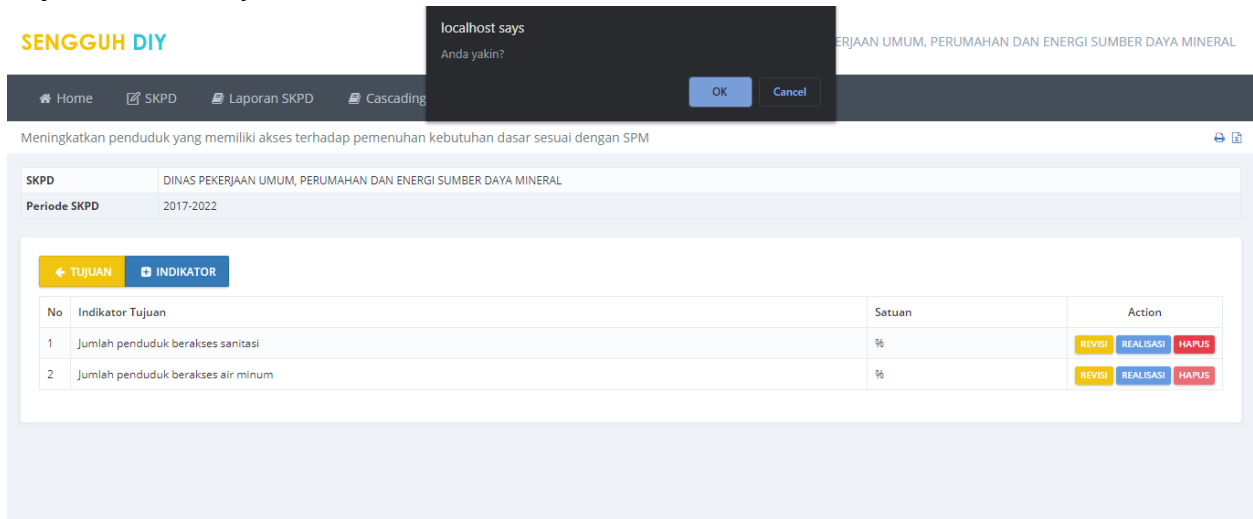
SENGGUH DIY

localhost says

Anda yakin?

OK Cancel

ERJAAN UMUM, PERUMAHAN DAN ENERGI SUMBER DAYA MINERAL

Home SKPD Laporan SKPD Cascading

Meningkatkan penduduk yang memiliki akses terhadap pemenuhan kebutuhan dasar sesuai dengan SPM

| SKPD | DINAS PEKERJAAN UMUM, PERUMAHAN DAN ENERGI SUMBER DAYA MINERAL |
|---|---|
| Periode SKPD | 2017-2022 |

TUJUAN INDIKATOR

| No | Indikator Tujuan | Satuan | Action |
|---|---|---|---|
| 1 | Jumlah penduduk berakses sanitasi | % | REVISI REALISASI HAPUS |
| 2 | Jumlah penduduk berakses air minum | % | REVISI REALISASI HAPUS |